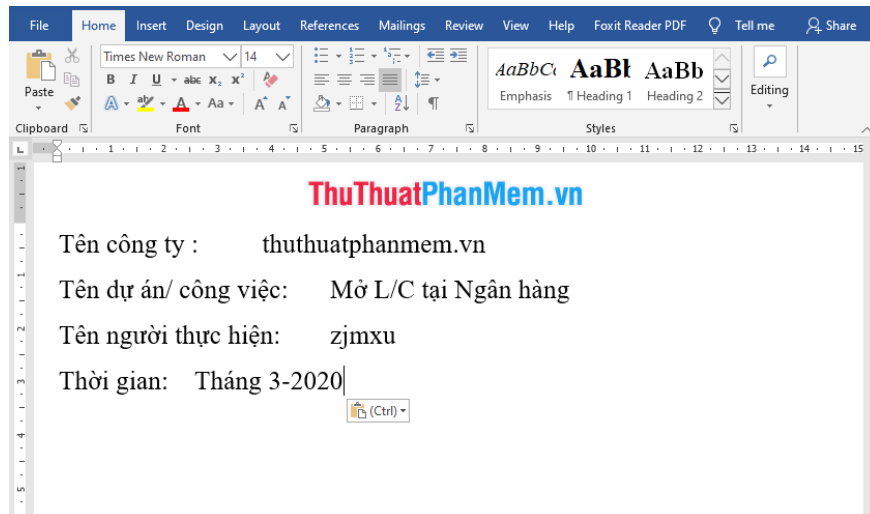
File Home Insert Design Layout References Mailings Review View Help Foxit Reader PDF Tell me Share

Paste
Times New Roman 14
B I U abc $x_2$ $x^2$
A Aa A A
Clipboard Font Paragraph
AaBbCc AaBl AaBb
Emphasis ¶ Heading 1 Heading 2
Styles
Editing

ThuThuatPhanMem.vn

Tên công ty : thuthuatphanmem.vn

Tên dự án/ công việc: Mở L/C tại Ngân hàng

Tên người thực hiện: zjmxu

Thời gian: Tháng 3-2020

(Ctrl)